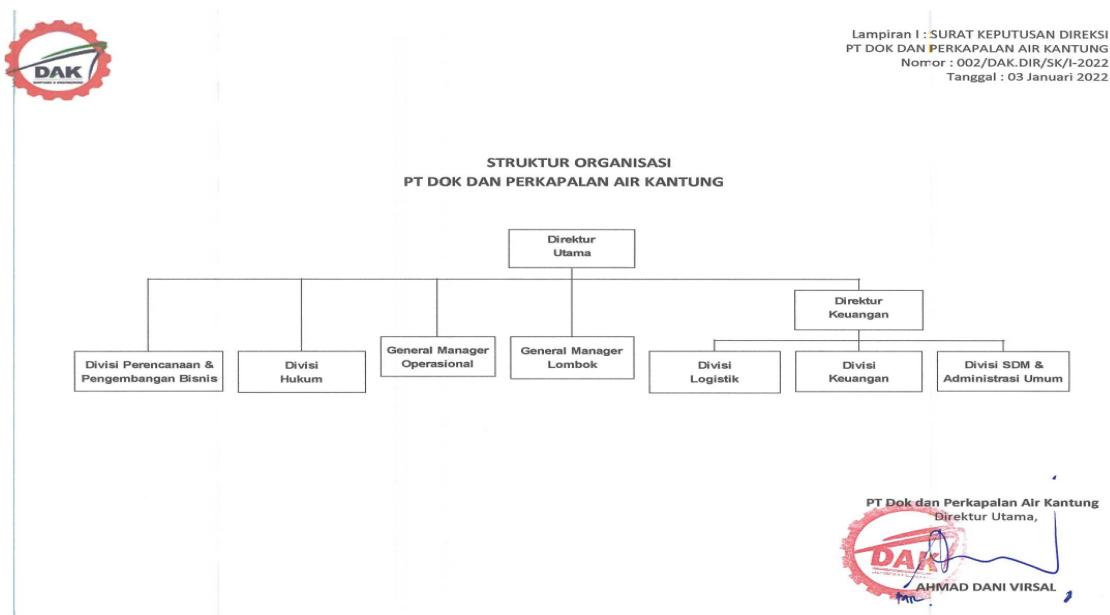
DAK

Lampiran I : SURAT KEPUTUSAN DIREKSI
PT DOK DAN PERKAPALAN AIR KANTUNG
Nomor : 002/DAK.DIR/SK/I-2022
Tanggal : 03 Januari 2022

STRUKTUR ORGANISASI
PT DOK DAN PERKAPALAN AIR KANTUNG

Direktur Utama

Direktur Keuangan

Divisi Perencanaan & Pengembangan Bisnis

Divisi Hukum

General Manager Operasional

General Manager Lombok

Divisi Logistik

Divisi Keuangan

Divisi SDM & Administrasi Umum

PT Dok dan Perkapalan Air Kantung
Direktur Utama,

DAK

AHMAD DANI VIRSAL